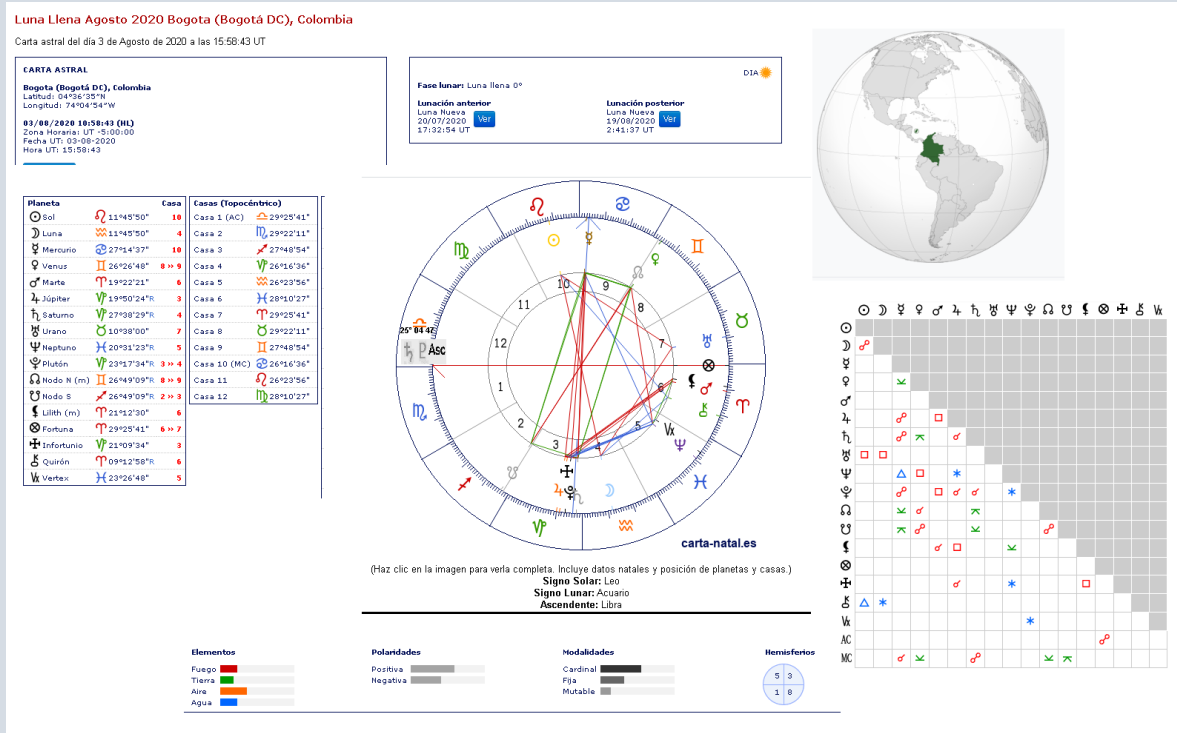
Luna Llena Agosto 2020 Bogota (Bogotá DC), Colombia

Carta astral del día 3 de Agosto de 2020 a las 15:58:43 UT

CARTA ASTRAL

Bogota (Bogotá DC), Colombia
Latitud: 04°36'35"N
Longitud: 74°04'54"W

03/08/2020 10:58:43 (HL)
Zona Horaria: UT -5:00:00
Fecha UT: 03-08-2020
Hora UT: 15:58:43

Fase lunar: Luna llena 0°

DIA

Lunación anterior
Luna Nueva
20/07/2020
17:32:54 UT
Ver

Lunación posterior
Luna Nueva
19/08/2020
2:41:37 UT
Ver

| Planeta | | Casa |
|---|---|---|
| Sol | ♌ 11°45'50" | 10 |
| Luna | ♒ 11°45'50" | 4 |
| Mercurio | ♋ 27°14'37" | 10 |
| Venus | ♊ 26°26'48" | 8 » 9 |
| Marte | ♈ 19°22'21" | 6 |
| Júpiter | ♑ 19°50'24"R | 3 |
| Saturno | ♑ 27°38'29"R | 4 |
| Urano | ♉ 10°38'00" | 7 |
| Neptuno | ♓ 20°31'23"R | 5 |
| Plutón | ♑ 23°17'34"R | 3 » 4 |
| Nodo N (m) | ♊ 26°49'09"R | 8 » 9 |
| Nodo S | ♐ 26°49'09"R | 2 » 3 |
| Lilith (m) | ♈ 21°12'30" | 6 |
| Fortuna | ♈ 29°25'41" | 6 » 7 |
| Infortunio | ♑ 21°09'34" | 3 |
| Quirón | ♈ 09°12'58"R | 6 |
| Vertex | ♓ 23°26'48" | 5 |

| Casas (Topocéntrico) | |
|---|---|
| Casa 1 (AC) | ♎ 29°25'41" |
| Casa 2 | ♏ 29°22'11" |
| Casa 3 | ♐ 27°48'54" |
| Casa 4 | ♑ 26°16'36" |
| Casa 5 | ♒ 26°23'56" |
| Casa 6 | ♓ 28°10'27" |
| Casa 7 | ♈ 29°25'41" |
| Casa 8 | ♉ 29°22'11" |
| Casa 9 | ♊ 27°48'54" |
| Casa 10 (MC) | ♋ 26°16'36" |
| Casa 11 | ♌ 26°23'56" |
| Casa 12 | ♍ 28°10'27" |

25° 04' 47
Asc
1 2 3 4 5 6 7 8 9 10 11 12

carta-natal.es

(Haz clic en la imagen para verla completa. Incluye datos natales y posición de planetas y casas.)
Signo Solar: Leo
Signo Lunar: Acuario
Ascendente: Libra

AC
MC

Elementos
Fuego
Tierra
Aire
Agua

Polaridades
Positiva
Negativa

Modalidades
Cardinal
Fija
Mutable

Hemisferios
5 3
1 8